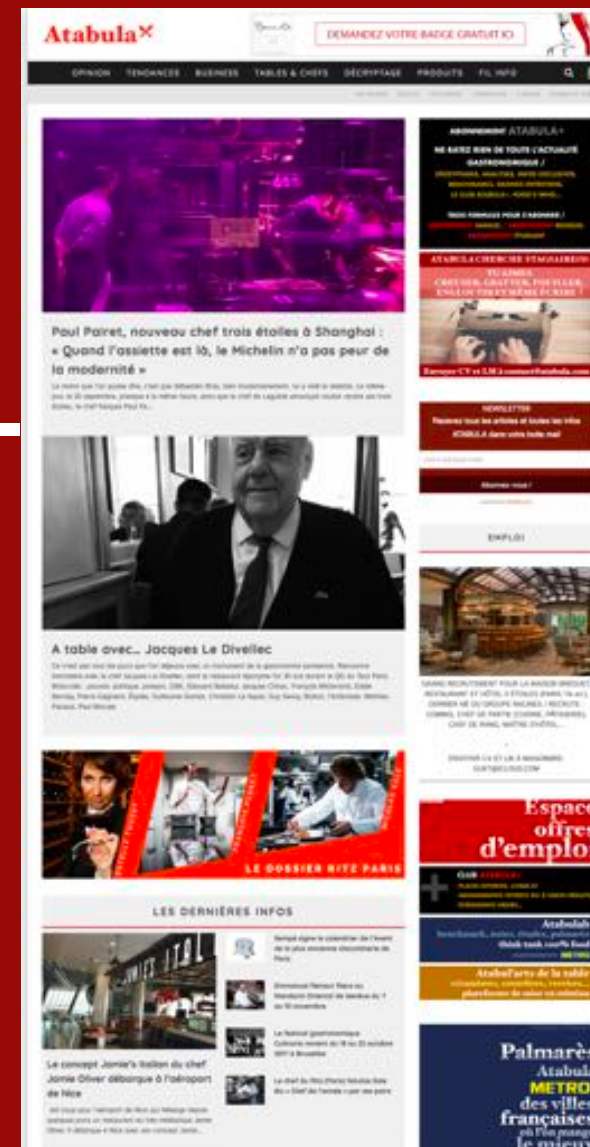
Atabula×

DEMANDEZ VOTRE BADGE GRATUIT ICI

OPINION TENDANCES BUSINESS TABLES & CHEFS DÉCRYPTAGE PRODUITS FIL INFO

Paul Pairet, nouveau chef trois étoiles à Shanghai : « Quand l'assiette est là, le Michelin n'a pas peur de la modernité »

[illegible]

A table avec… Jacques Le Divellec

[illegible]

LE DOSSIER RITZ PARIS

LES DERNIÈRES INFOS

Le concept Jamie's Italian du chef Jamie Oliver débarque à l'aéroport de Nice

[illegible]

ABONNEMENT ATABULA+

NE RATEZ RIEN DE TOUTE L'ACTUALITÉ GASTRONOMIQUE !

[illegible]

ATABULA CHERCHE STAGIAIRE(S)

TU AIMES CREUSER, GRATTER, FOUILLER, ENQUÊTER ET MÊME ÉCRIRE ?

Envoyez CV et LM à contact@atabula.com

NEWSLETTER

Recevez tous les articles et toutes les infos ATABULA dans votre boîte mail

Abonnez-vous !

EMPLOI

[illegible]

Espace offres d'emploi

Atabulab

Atabul'arts de la table

Palmarès Atabula METRO des villes françaises